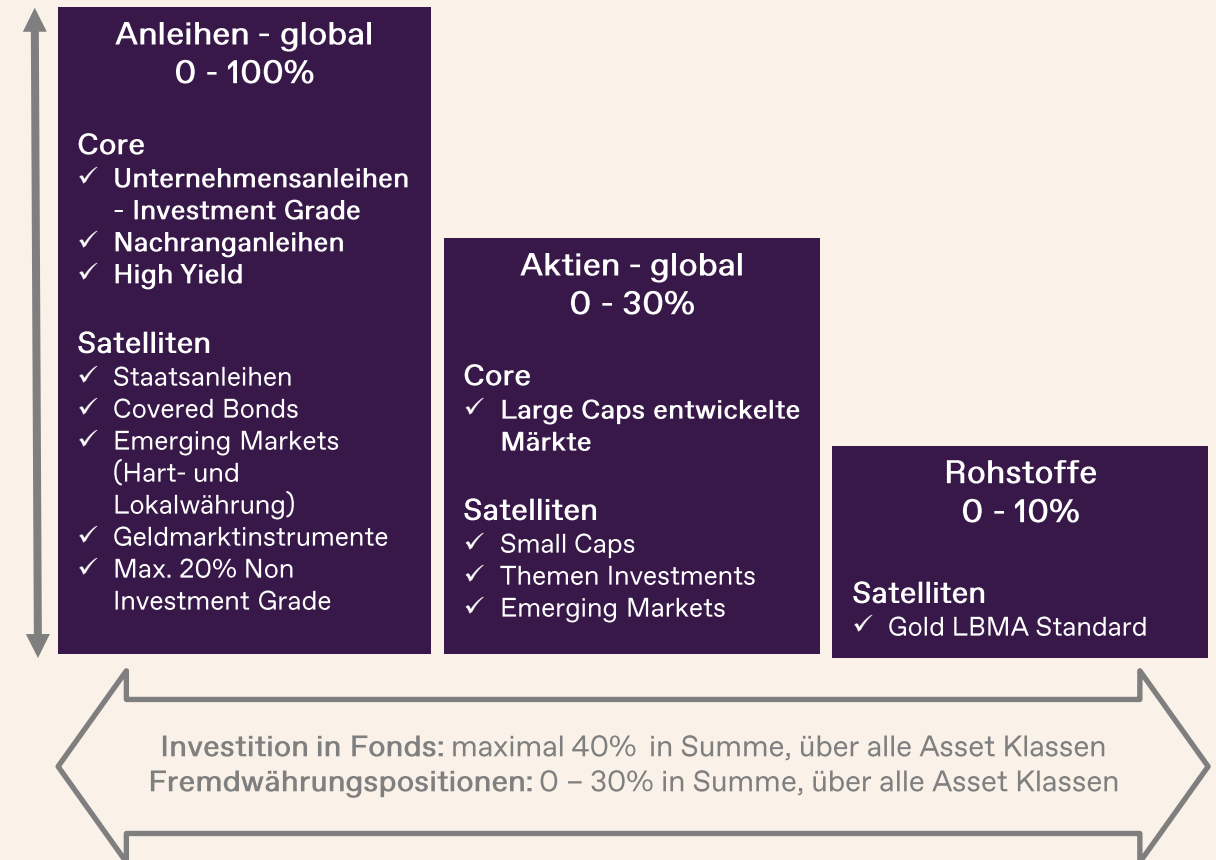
Anleihen - global
0 - 100%

Core
✓ Unternehmensanleihen - Investment Grade
✓ Nachranganleihen
✓ High Yield

Satelliten
✓ Staatsanleihen
✓ Covered Bonds
✓ Emerging Markets (Hart- und Lokalwährung)
✓ Geldmarktinstrumente
✓ Max. 20% Non Investment Grade

Aktien - global
0 - 30%

Core
✓ Large Caps entwickelte Märkte

Satelliten
✓ Small Caps
✓ Themen Investments
✓ Emerging Markets

Rohstoffe
0 - 10%

Satelliten
✓ Gold LBMA Standard

Investition in Fonds: maximal 40% in Summe, über alle Asset Klassen
Fremdwährungspositionen: 0 – 30% in Summe, über alle Asset Klassen